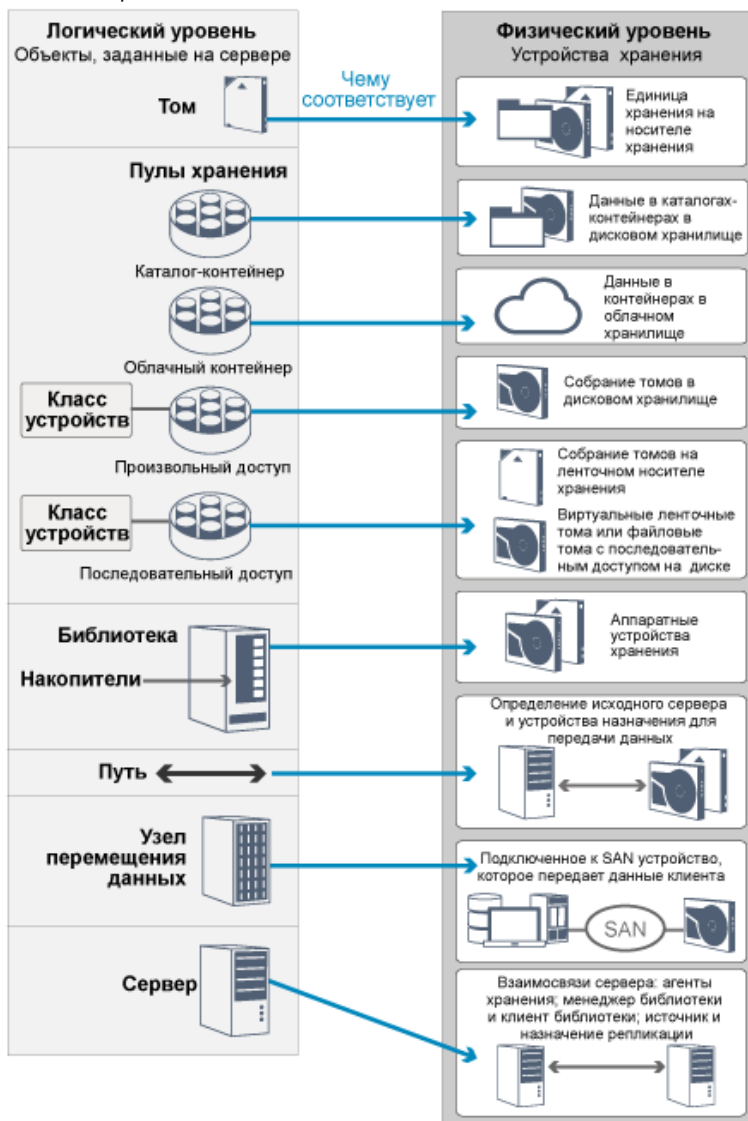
Логический уровень
Объекты, заданные на сервере

Физический уровень
Устройства хранения

Том

Чему соответствует

Единица хранения на носителе хранения

Пулы хранения

Каталог-контейнер

Данные в каталогах-контейнерах в дисковом хранилище

Облачный контейнер

Данные в контейнерах в облачном хранилище

Класс устройств

Произвольный доступ

Собрание томов в дисковом хранилище

Класс устройств

Последовательный доступ

Собрание томов на ленточном носителе хранения

Виртуальные ленточные тома или файловые тома с последовательным доступом на диске

Библиотека

Накопители

Аппаратные устройства хранения

Путь

Определение исходного сервера и устройства назначения для передачи данных

Узел перемещения данных

Подключенное к SAN устройство, которое передает данные клиента

SAN

Сервер

Взаимосвязи сервера: агенты хранения; менеджер библиотеки и клиент библиотеки; источник и назначение репликации